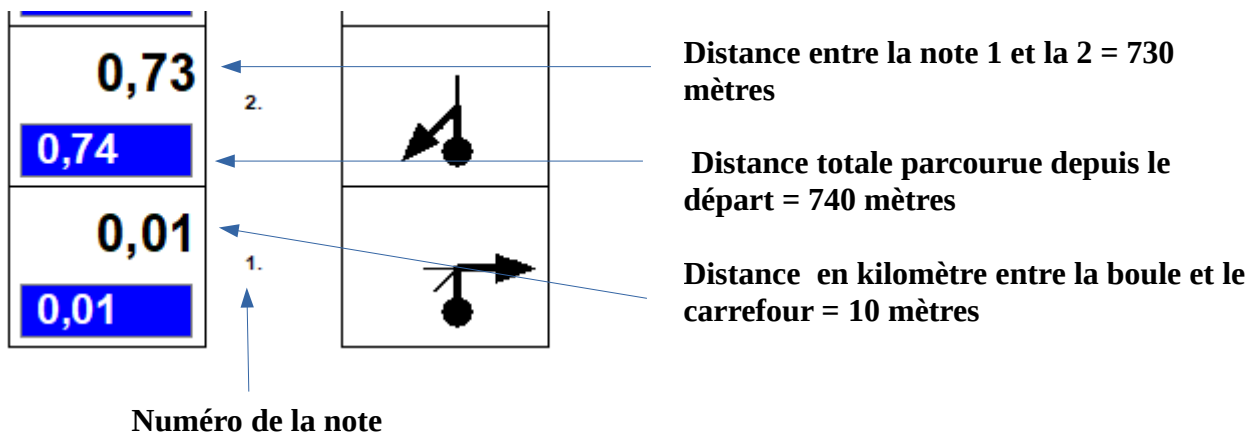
0,73

2.

0,74

0,01

1.

0,01

Distance entre la note 1 et la 2 = 730 mètres

Distance totale parcourue depuis le départ = 740 mètres

Distance  en kilomètre entre la boule et le carrefour = 10 mètres

Numéro de la note